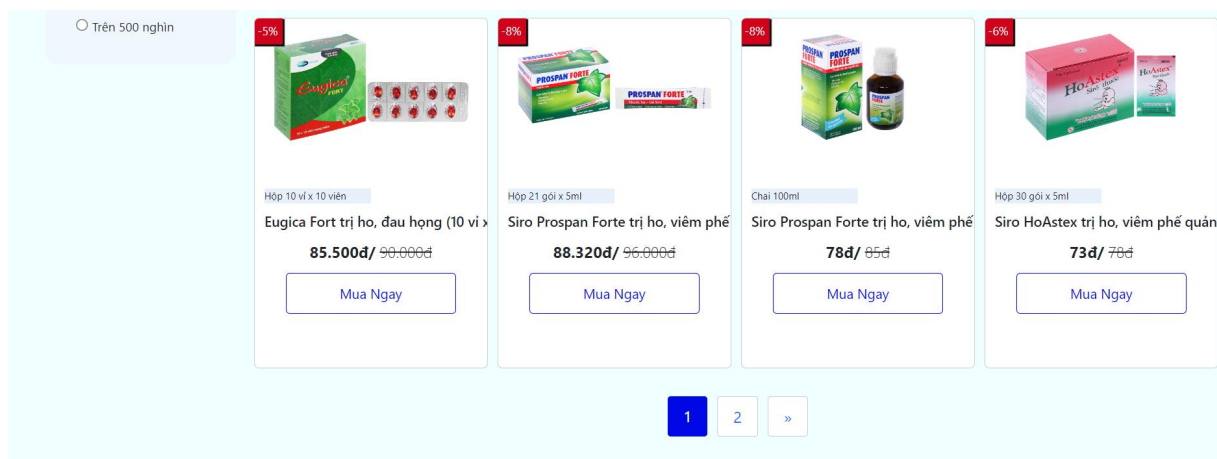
Trên 500 nghìn

-5%
Eugica Fort
Hộp 10 vỉ x 10 viên
Eugica Fort trị ho, đau họng (10 vỉ x
85.500đ/ ~~90.000đ~~
Mua Ngay

-8%
PROSPAN FORTE
Hộp 21 gói x 5ml
Siro Prospan Forte trị ho, viêm phế
88.320đ/ ~~96.000đ~~
Mua Ngay

-8%
PROSPAN FORTE
Chai 100ml
Siro Prospan Forte trị ho, viêm phế
78đ/ ~~85đ~~
Mua Ngay

-6%
HoAstex
Hộp 30 gói x 5ml
Siro HoAstex trị ho, viêm phế quản
73đ/ ~~78đ~~
Mua Ngay

1 2 »